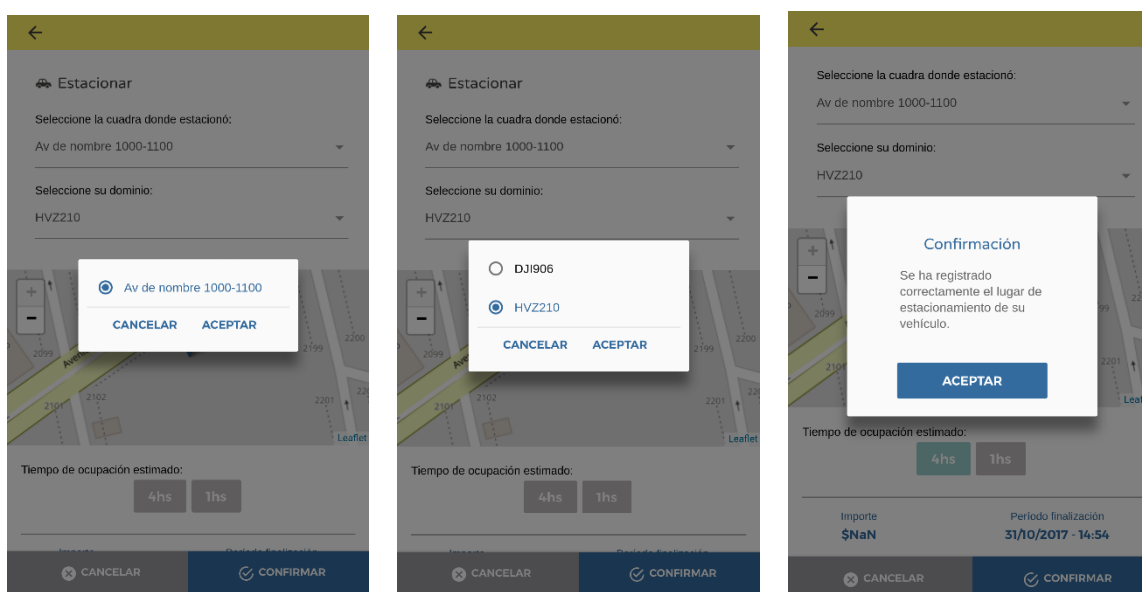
Estacionar

Seleccione la cuadra donde estacionó:

Av de nombre 1000-1100

Seleccione su dominio:

HVZ210

+
−

2099
2102
2101
2199
2200
2201

Av de nombre 1000-1100

CANCELAR ACEPTAR

Leaflet

Tiempo de ocupación estimado:

4hs 1hs

Importe Período finalización

CANCELAR CONFIRMAR

Estacionar

Seleccione la cuadra donde estacionó:

Av de nombre 1000-1100

Seleccione su dominio:

HVZ210

+
−

2099
2102
2101
2199
2200
2201

DJI906

HVZ210

CANCELAR ACEPTAR

Leaflet

Tiempo de ocupación estimado:

4hs 1hs

Importe Período finalización

CANCELAR CONFIRMAR

Seleccione la cuadra donde estacionó:

Av de nombre 1000-1100

Seleccione su dominio:

HVZ210

+
−

2099
2101

Confirmación

Se ha registrado correctamente el lugar de estacionamiento de su vehículo.

ACEPTAR

Leaf

Tiempo de ocupación estimado:

4hs 1hs

Importe
$NaN

Período finalización
31/10/2017 - 14:54

CANCELAR CONFIRMAR